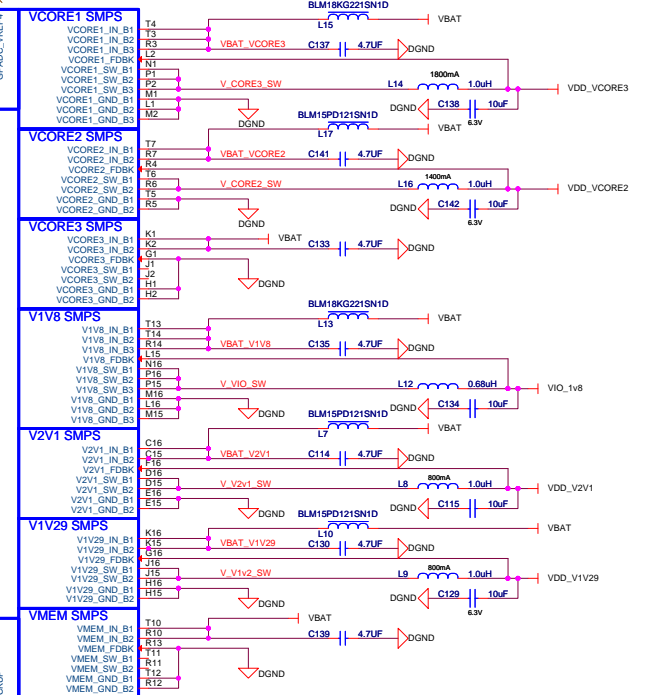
VCORE1 SMPS
VCORE1_IN_B1 T4
VCORE1_IN_B2 T3
VCORE1_IN_B3 R3
VCORE1_FDBK L2
VCORE1_SW_B1 N1
VCORE1_SW_B2 P1
VCORE1_SW_B3 P2
VCORE1_GND_B1 M1
VCORE1_GND_B2 L1
VCORE1_GND_B3 M2
BLM18KG221SN1D
L15
VBAT
VBAT_VCORE3
C137 4.7UF
DGND
V_CORE3_SW
L14 1800mA 1.0uH
VDD_VCORE3
DGND C138 10uF
6.3V
DGND

VCORE2 SMPS
VCORE2_IN_B1 T7
VCORE2_IN_B2 R7
VCORE2_FDBK R4
VCORE2_SW_B1 T6
VCORE2_SW_B2 R6
VCORE2_GND_B1 T5
VCORE2_GND_B2 R5
BLM15PD121SN1D
L17
VBAT
VBAT_VCORE2
C141 4.7UF
DGND
V_CORE2_SW
L16 1400mA 1.0uH
VDD_VCORE2
DGND C142 10uF
6.3V
DGND

VCORE3 SMPS
VCORE3_IN_B1 K1
VCORE3_IN_B2 K2
VCORE3_FDBK G1
VCORE3_SW_B1 J1
VCORE3_SW_B2 J2
VCORE3_GND_B1 H1
VCORE3_GND_B2 H2
VBAT
C133 4.7UF
DGND
DGND

V1V8 SMPS
V1V8_IN_B1 T13
V1V8_IN_B2 T14
V1V8_IN_B3 R14
V1V8_FDBK L15
V1V8_SW_B1 N16
V1V8_SW_B2 P16
V1V8_SW_B3 P15
V1V8_GND_B1 M16
V1V8_GND_B2 L16
V1V8_GND_B3 M15
BLM18KG221SN1D
L13
VBAT
VBAT_V1V8
C135 4.7UF
DGND
V_VIO_SW
L12 0.68uH
VIO_1v8
DGND C134 10uF
DGND

V2V1 SMPS
V2V1_IN_B1 C16
V2V1_IN_B2 C15
V2V1_FDBK F16
V2V1_SW_B1 D16
V2V1_SW_B2 D15
V2V1_GND_B1 E16
V2V1_GND_B2 E15
BLM15PD121SN1D
L7
VBAT
VBAT_V2V1
C114 4.7UF
DGND
V_V2v1_SW
L8 800mA 1.0uH
VDD_V2V1
DGND C115 10uF
DGND

V1V29 SMPS
V1V29_IN_B1 K16
V1V29_IN_B2 K15
V1V29_FDBK G16
V1V29_SW_B1 J16
V1V29_SW_B2 J15
V1V29_GND_B1 H16
V1V29_GND_B2 H15
BLM15PD121SN1D
L10
VBAT
VBAT_V1V29
C130 4.7UF
DGND
V_V1v2_SW
L9 800mA 1.0uH
VDD_V1V29
DGND C129 10uF
6.3V
DGND

VMEM SMPS
VMEM_IN_B1 T10
VMEM_IN_B2 R10
VMEM_FDBK R13
VMEM_SW_B1 T11
VMEM_SW_B2 R11
VMEM_GND_B1 T12
VMEM_GND_B2 R12
VBAT
C139 4.7UF
DGND
DGND